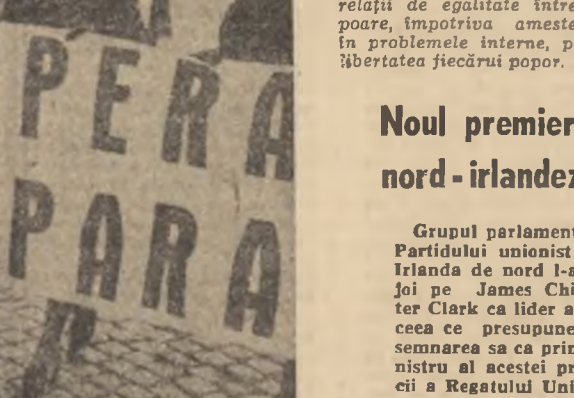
PERA
PARA

relații de egalitate între poare, împotriva ameste în problemele interne, p libertatea fiecărui popor.

Noul premier nord-irlandez

Grupul parlament Partidului unionist Irlanda de nord l-a joi pe James Chi ter Clark ca lider a ceea ce presupune semnarea sa ca prin nistru al acestei pr cii a Regatului Uni